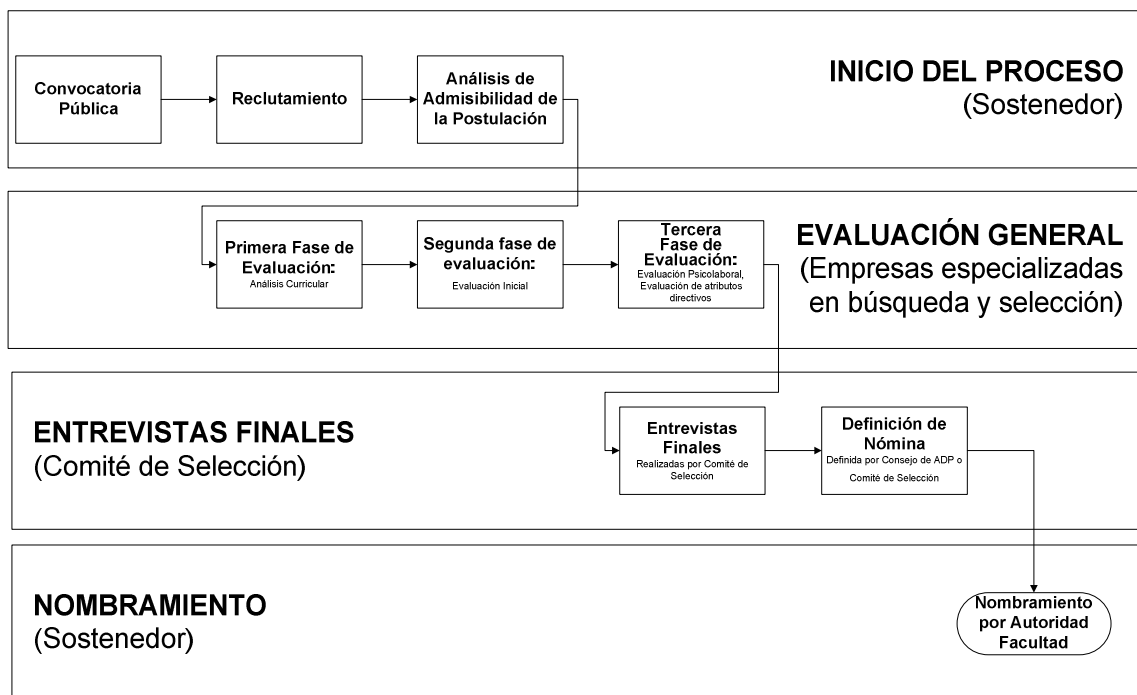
Convocatoria Pública

Reclutamiento

Análisis de Admisibilidad de la Postulación

INICIO DEL PROCESO
(Sostenedor)

Primera Fase de Evaluación:
Análisis Curricular

Segunda fase de evaluación:
Evaluación Inicial

Tercera Fase de Evaluación:
Evaluación Psicolaboral, Evaluación de atributos directivos

EVALUACIÓN GENERAL
(Empresas especializadas en búsqueda y selección)

ENTREVISTAS FINALES
(Comité de Selección)

Entrevistas Finales
Realizadas por Comité de Selección

Definición de Nómina
Definida por Consejo de ADP o Comité de Selección

NOMBRAMIENTO
(Sostenedor)

Nombramiento por Autoridad Facultad